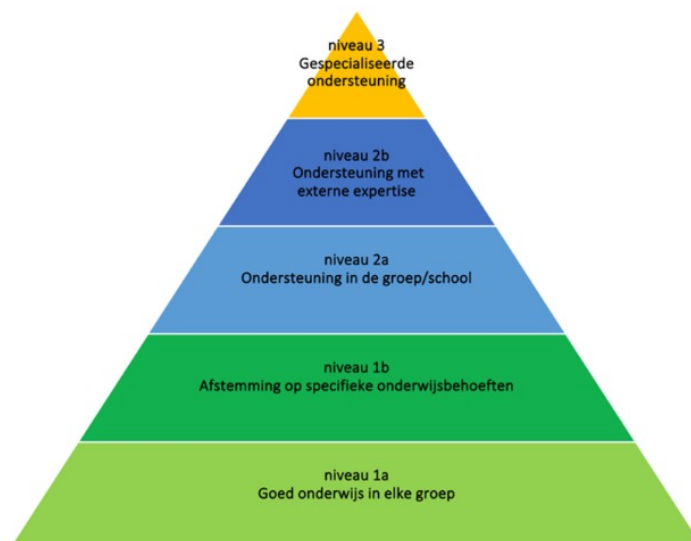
niveau 3
Gespecialiseerde ondersteuning

niveau 2b
Ondersteuning met externe expertise

niveau 2a
Ondersteuning in de groep/school

niveau 1b
Afstemming op specifieke onderwijsbehoeften

niveau 1a
Goed onderwijs in elke groep